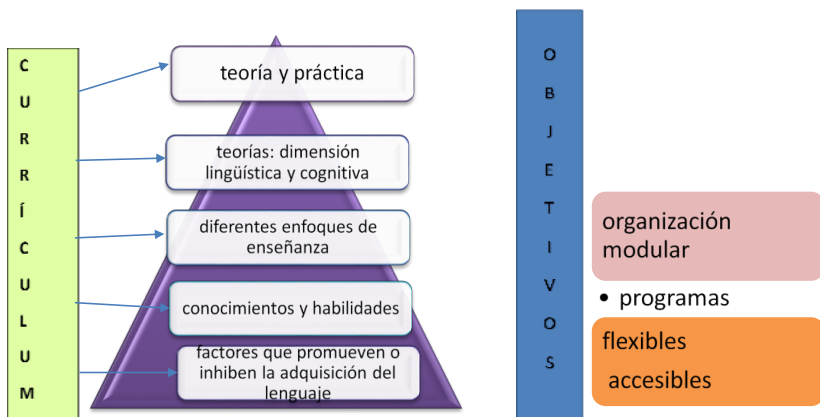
C
U
R
R
Í
C
U
L
U
M

teoría y práctica

teorías: dimensión lingüística y cognitiva

diferentes enfoques de enseñanza

conocimientos y habilidades

factores que promueven o inhiben la adquisición del lenguaje

O
B
J
E
T
I
V
O
S

organización modular

• programas

flexibles
accesibles